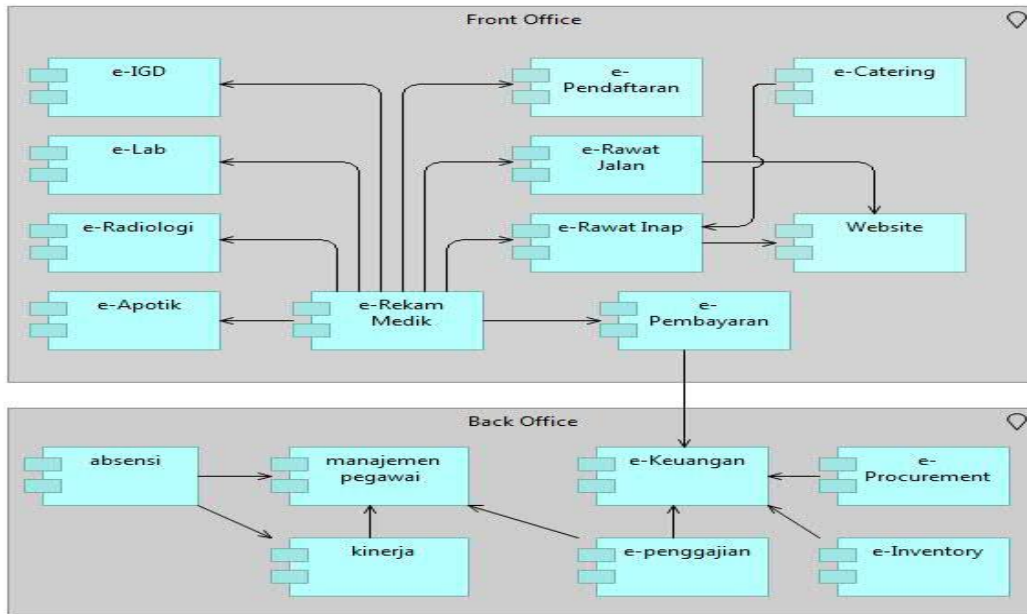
Front Office

e-IGD

e-Pendaftaran

e-Catering

e-Lab

e-Rawat Jalan

e-Radiologi

e-Rawat Inap

Website

e-Apotik

e-Rekam Medik

e-Pembayaran

Back Office

absensi

manajemen pegawai

e-Keuangan

e-Procurement

kinerja

e-penggajian

e-Inventory